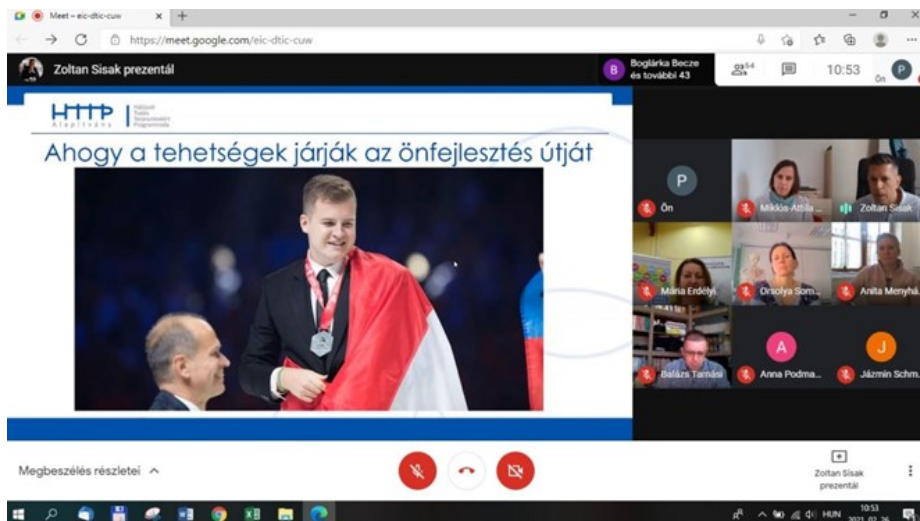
Meet – eic-dtic-cuw

https://meet.google.com/eic-dtic-cuw

Zoltan Sisak prezentál

Boglárka Becze és további 43

54

10:53

Ön

HTTP Alapítvány

Nemzeti Tehetség Program

Ahogy a tehetségek járják az önfejlesztés útját

P

Ön

Miklós-Attila...

Zoltan Sisak

Mária Erdélyi

Orsolya Som...

Anita Menyhá...

Balázs Tamási

A

Anna Podma...

J

Jázmin Schm...

Megbeszélés részletei

Zoltan Sisak prezentál

HUN

10:53

2021. 02. 26.